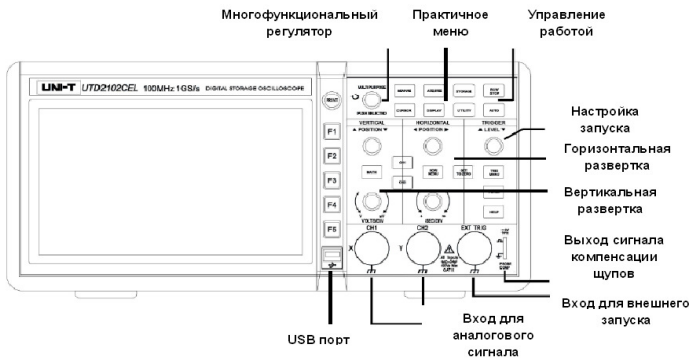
Многофункциональный регулятор

Практичное меню

Управление работой

UNI-T UTD2102CEL 100MHz 1GS/s DIGITAL STORAGE OSCILLOSCOPE

MULTIPURPOSE

PUSH SELECTED

MEASURE

ACQUIRE

STORAGE

RUN/STOP

CURSOR

DISPLAY

UTILITY

AUTO

VERTICAL

◄ POSITION ►

HORIZONTAL

◄ POSITION ►

TRIGGER

◄ LEVEL ►

Настройка запуска

Горизонтальная развертка

Вертикальная развертка

MATH

MENU

TRIG MENU

VOLTS/DIV

SEC/DIV

HELP

CH1

CH2

EXT TRIG

F1

F2

F3

F4

F5

Выход сигнала компенсации щупов

Вход для внешнего запуска

Вход для аналогового сигнала

USB порт